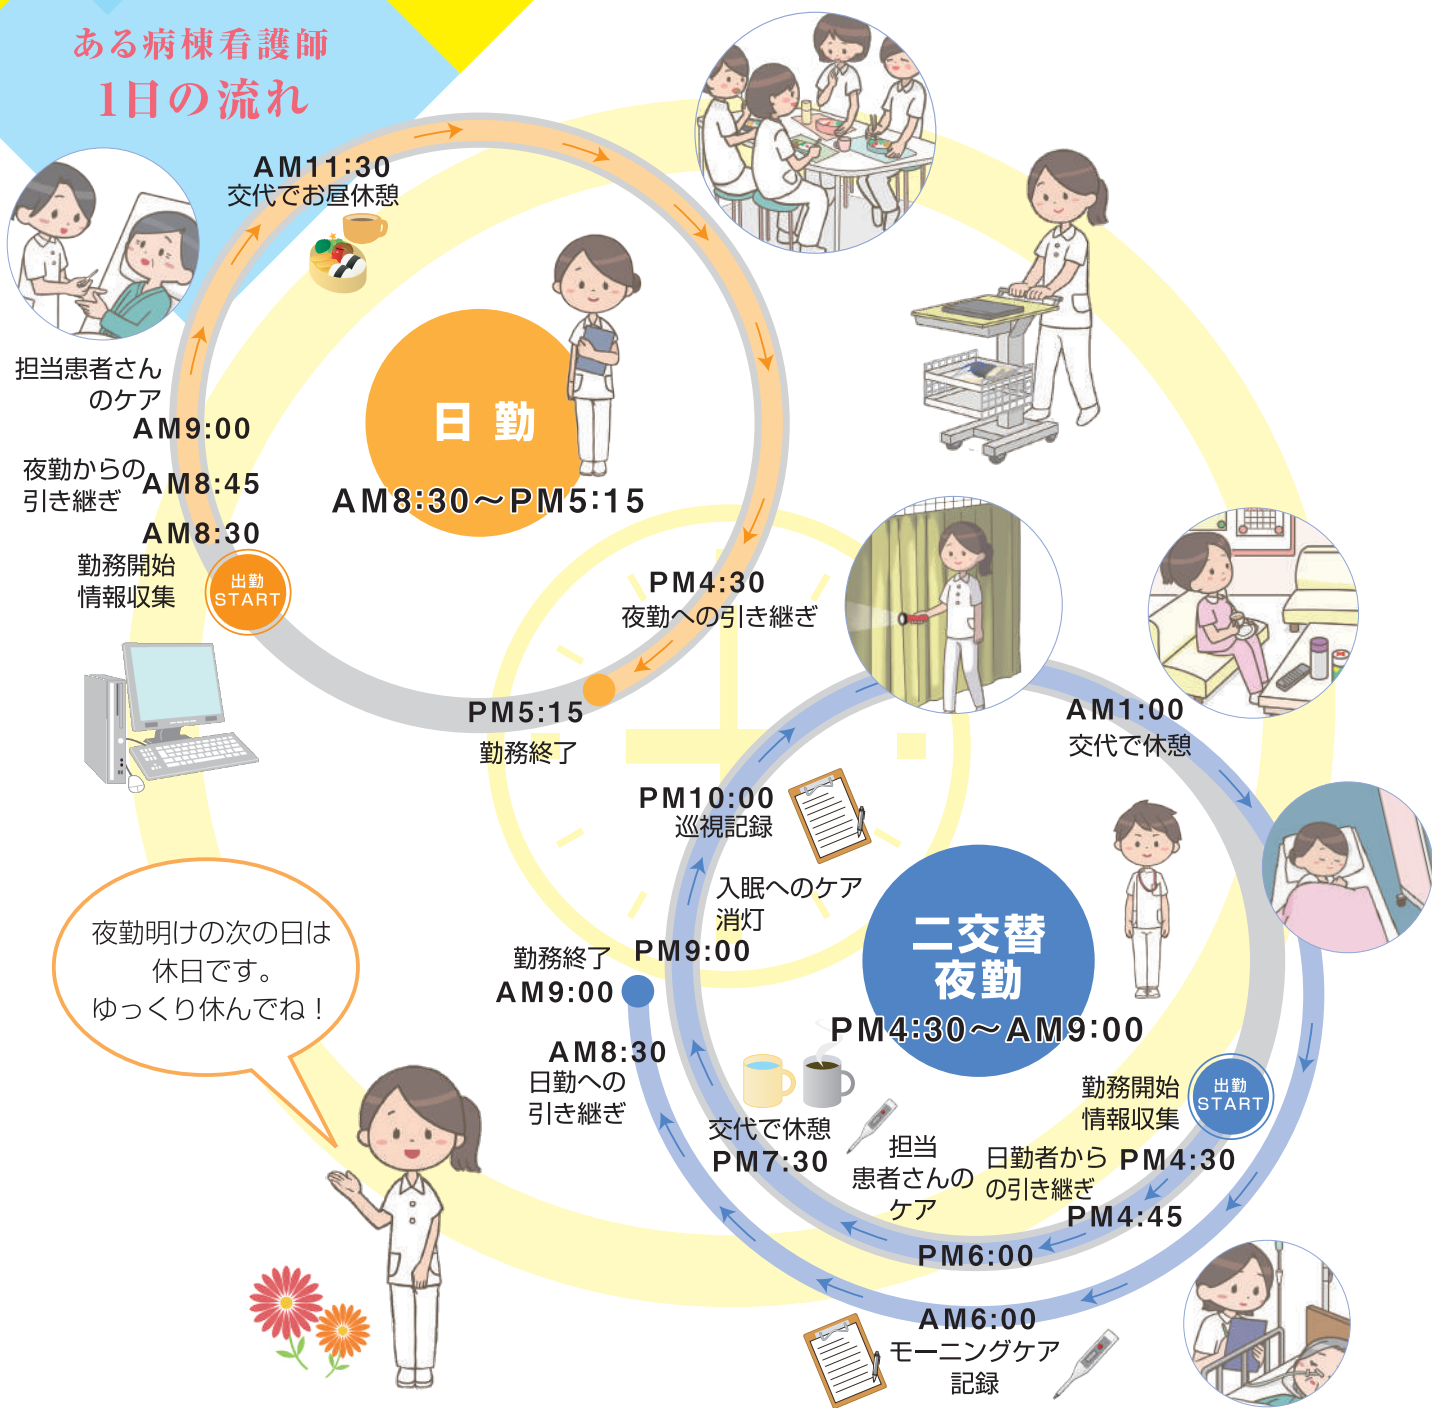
ある病棟看護師
1日の流れ

日 勤
AM8:30〜PM5:15

AM8:30
勤務開始
情報収集
出勤
START

AM8:45
夜勤からの
引き継ぎ

AM9:00
担当患者さん
のケア

AM11:30
交代でお昼休憩

PM4:30
夜勤への引き継ぎ

PM5:15
勤務終了

二交替
夜勤
PM4:30〜AM9:00

PM4:30
勤務開始
情報収集
出勤
START

PM4:45
日勤者から
の引き継ぎ

PM6:00
担当
患者さんの
ケア

PM7:30
交代で休憩

PM9:00
入眠へのケア
消灯

PM10:00
巡視記録

AM1:00
交代で休憩

AM6:00
モーニングケア
記録

AM8:30
日勤への
引き継ぎ

AM9:00
勤務終了

夜勤明けの次の日は
休日です。
ゆっくり休んでね！